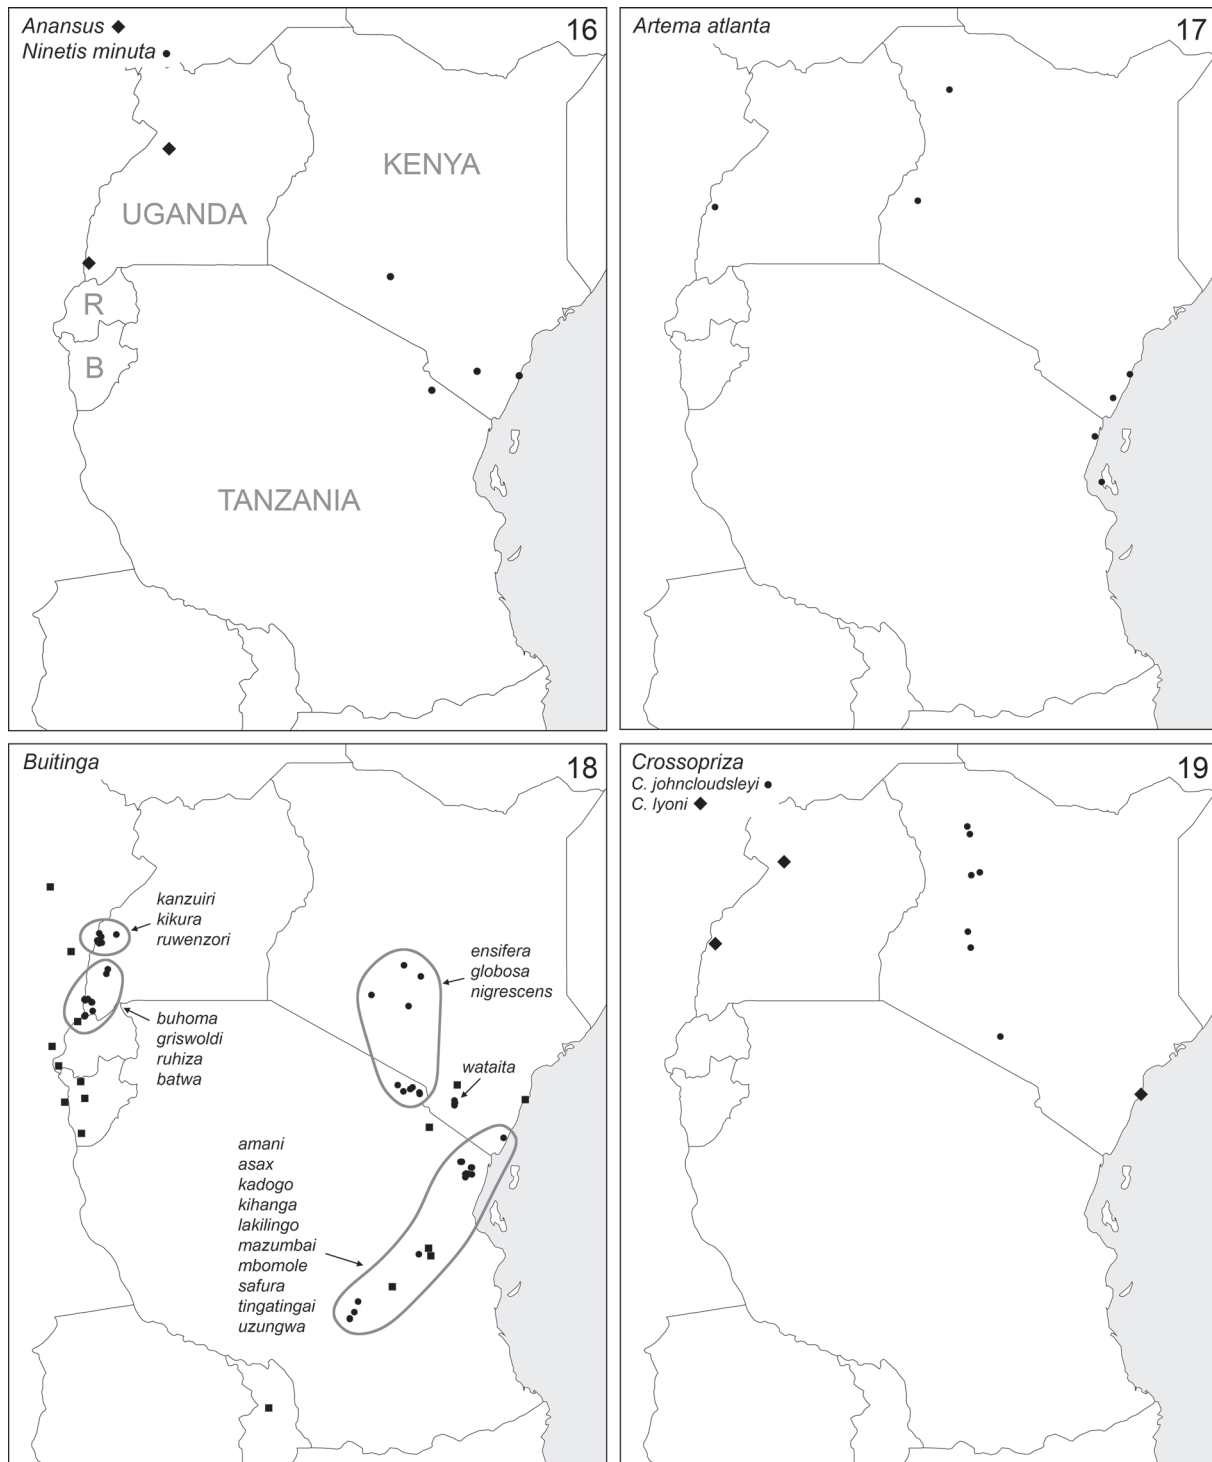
Anansus ◆
Ninetis minuta •
16
KENYA
UGANDA
R
B
TANZANIA

Artema atlanta
17

Buitinga
18
kanzuiri
kikura
ruwenzori
buhoma
griswoldi
ruhiza
batwa
ensifera
globosa
nigrescens
wataita
amani
asax
kadogo
kihanga
lakilingo
mazumbai
mbomole
safura
tingatingai
uzungwa

Crossopriza
C. johncloudsleyi •
C. lyoni ◆
19